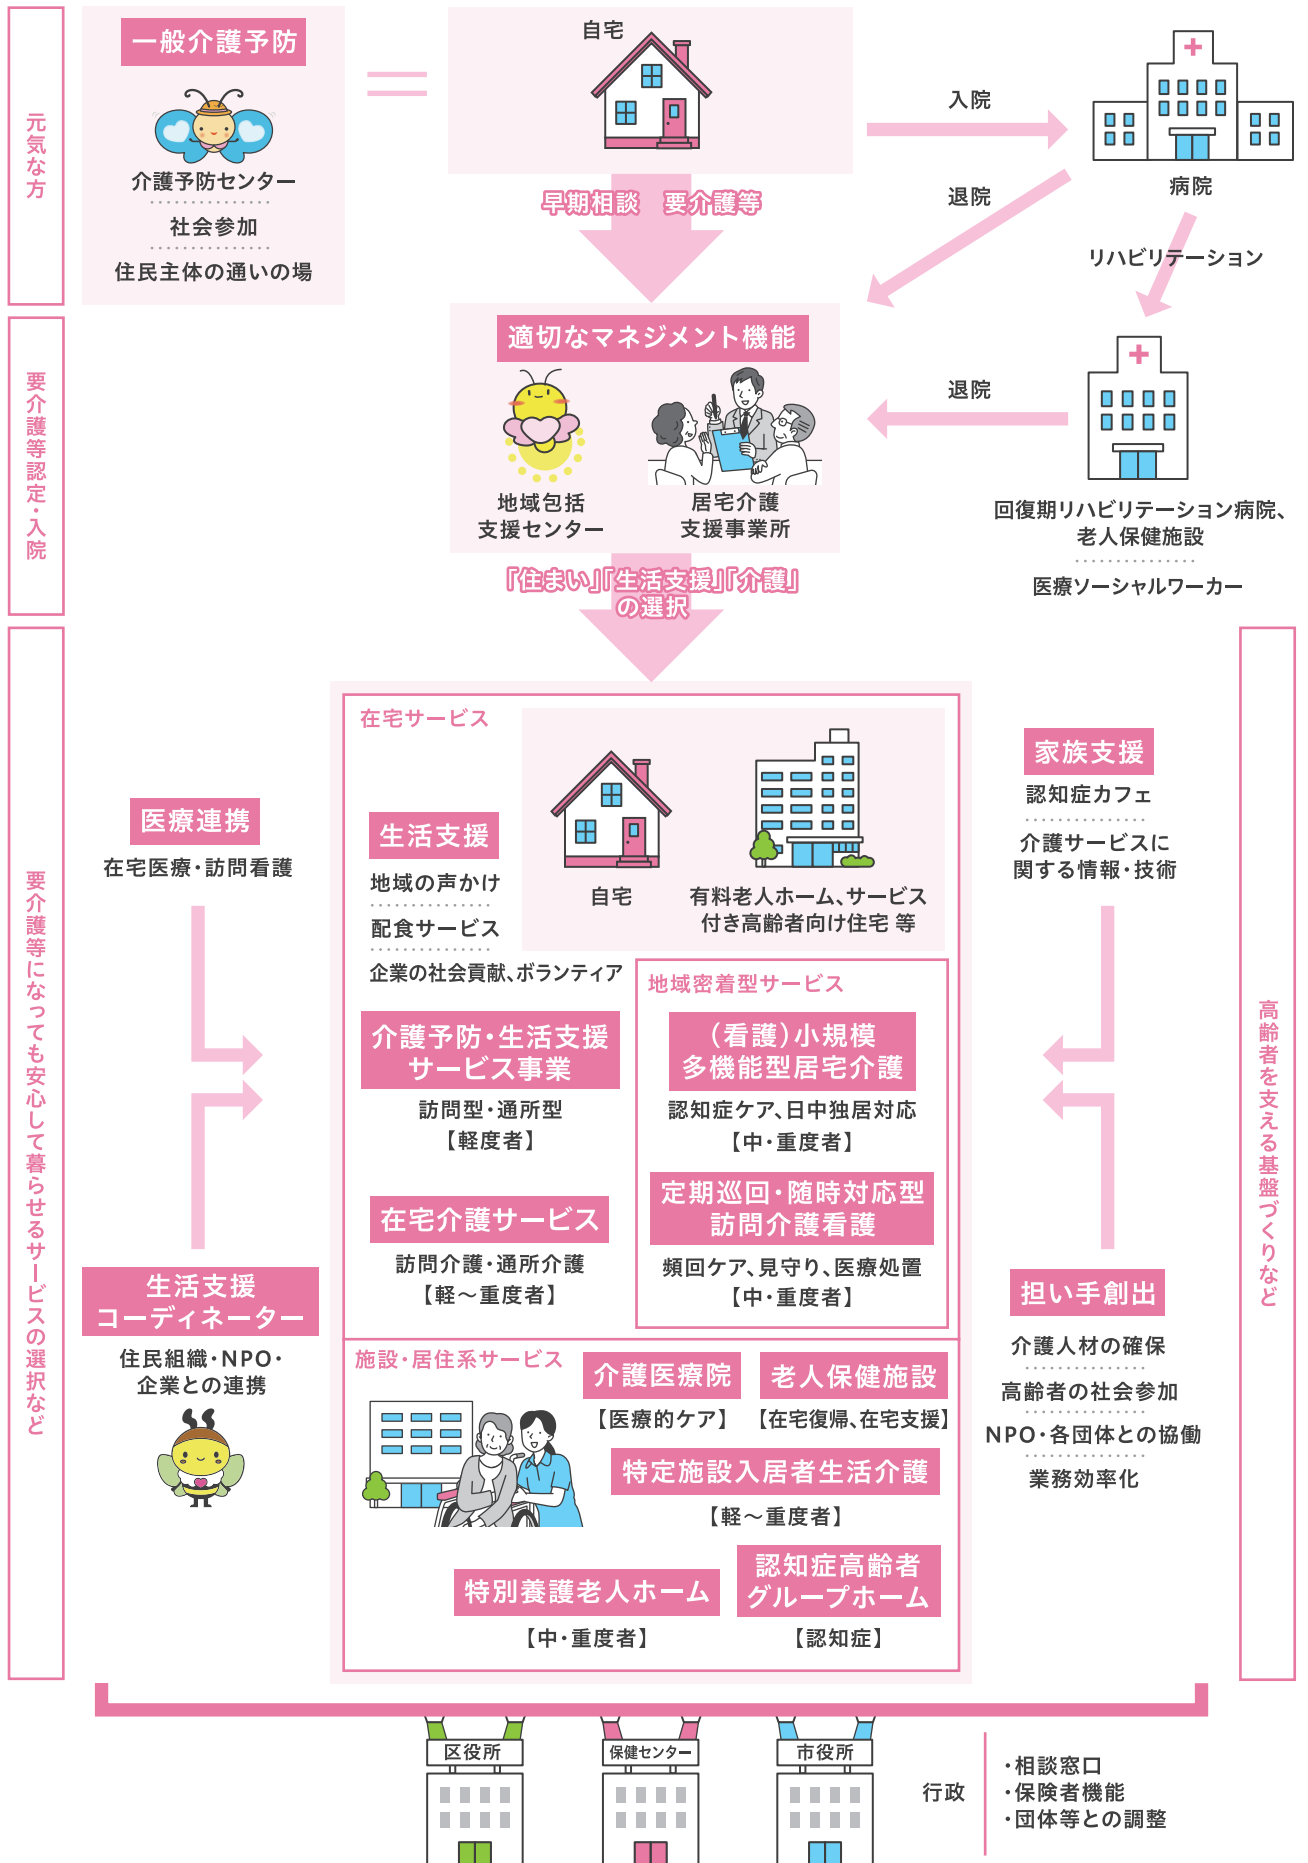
元気な方

一般介護予防

介護予防センター

社会参加

住民主体の通いの場

自宅

入院

病院

退院

リハビリテーション

早期相談　要介護等

要介護等認定・入院

適切なマネジメント機能

地域包括支援センター

居宅介護支援事業所

退院

回復期リハビリテーション病院、老人保健施設

医療ソーシャルワーカー

「住まい」「生活支援」「介護」の選択

要介護等になっても安心して暮らせるサービスの選択など

医療連携

在宅医療・訪問看護

在宅サービス

生活支援

地域の声かけ

配食サービス

企業の社会貢献、ボランティア

自宅

有料老人ホーム、サービス付き高齢者向け住宅 等

家族支援

認知症カフェ

介護サービスに関する情報・技術

地域密着型サービス

介護予防・生活支援サービス事業

訪問型・通所型
【軽度者】

（看護）小規模多機能型居宅介護

認知症ケア、日中独居対応
【中・重度者】

在宅介護サービス

訪問介護・通所介護
【軽～重度者】

定期巡回・随時対応型訪問介護看護

頻回ケア、見守り、医療処置
【中・重度者】

生活支援コーディネーター

住民組織・NPO・企業との連携

担い手創出

介護人材の確保

高齢者の社会参加

NPO・各団体との協働

業務効率化

高齢者を支える基盤づくりなど

施設・居住系サービス

介護医療院
【医療的ケア】

老人保健施設
【在宅復帰、在宅支援】

特定施設入居者生活介護
【軽～重度者】

特別養護老人ホーム
【中・重度者】

認知症高齢者グループホーム
【認知症】

区役所

保健センター

市役所

行政

・相談窓口
・保険者機能
・団体等との調整